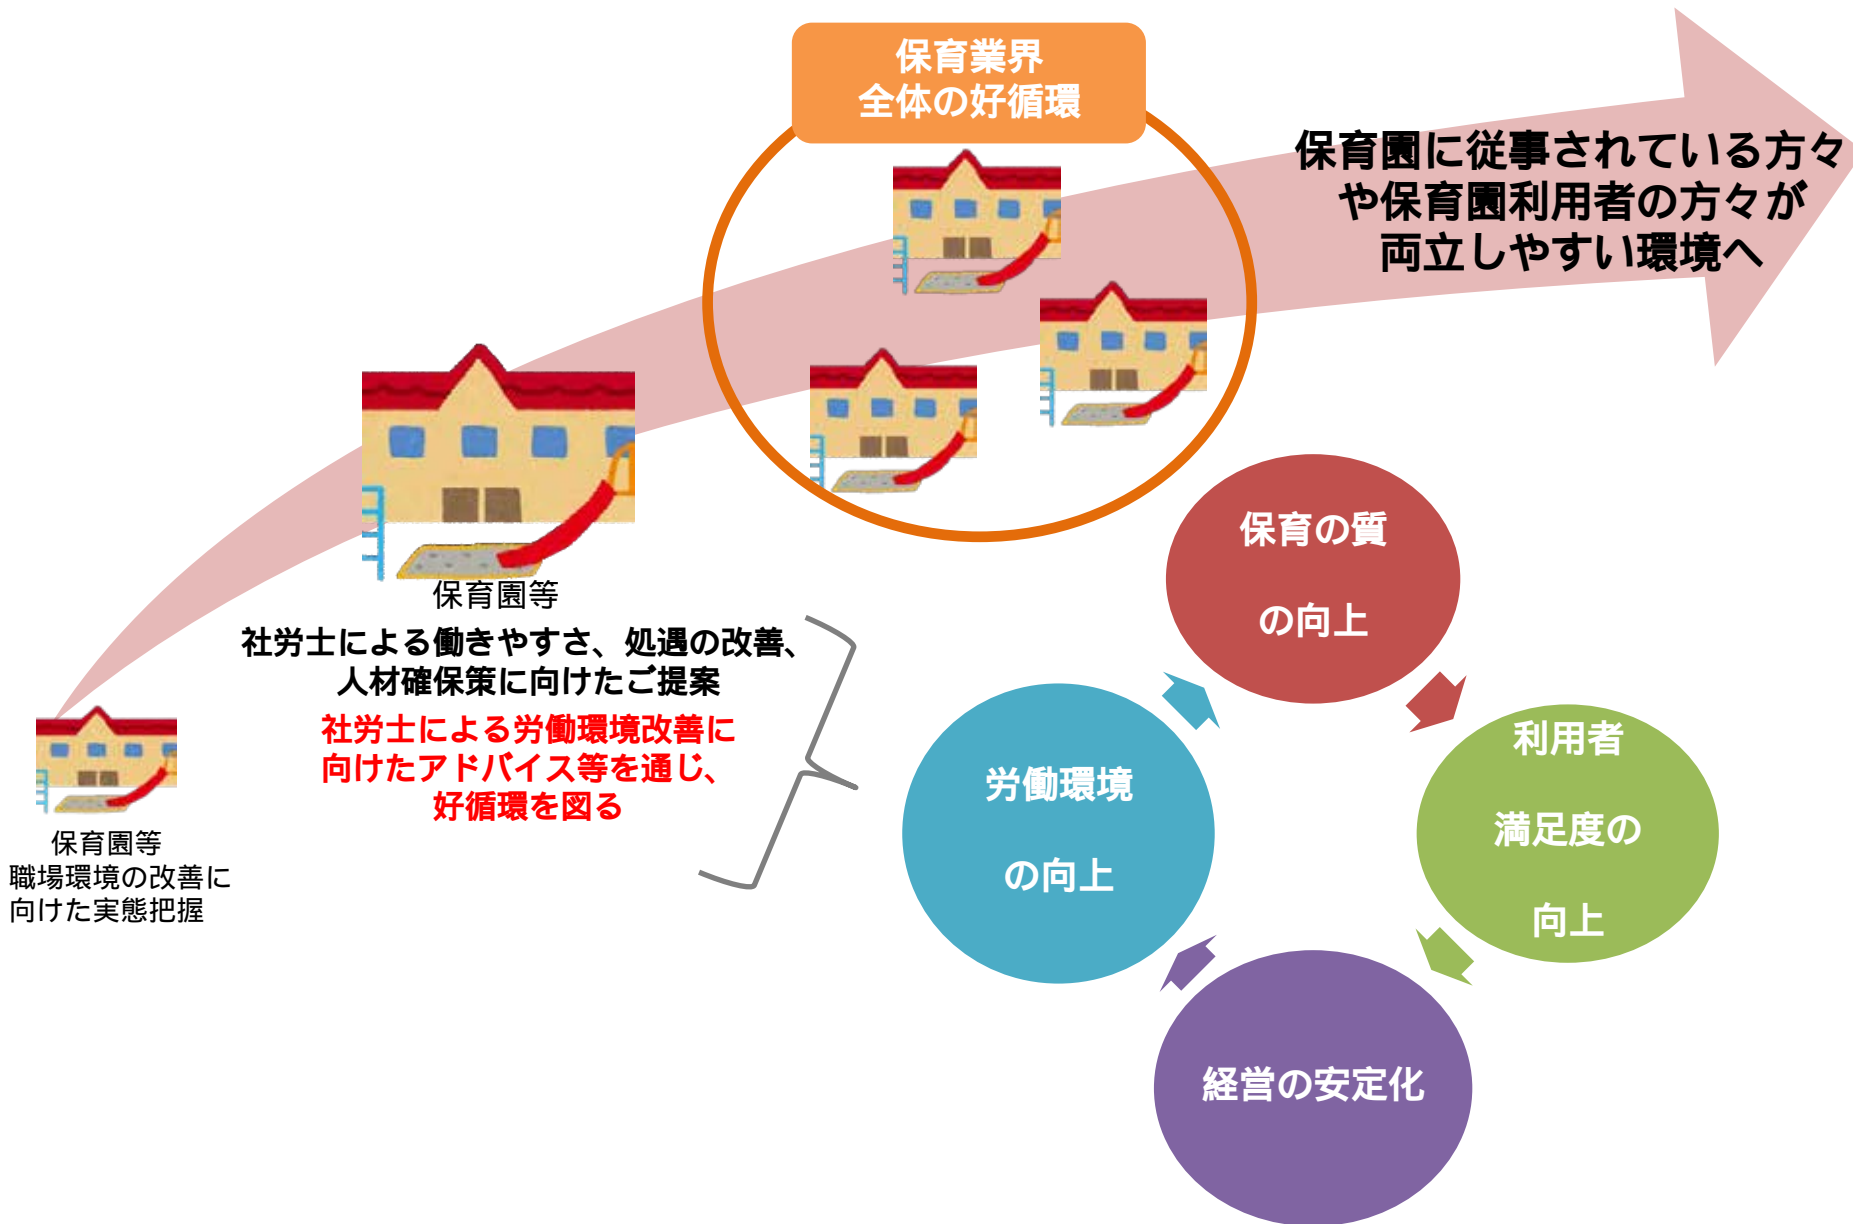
保育業界
全体の好循環

保育園に従事されている方々や保育園利用者の方々が両立しやすい環境へ

保育園等
社労士による働きやすさ、処遇の改善、人材確保策に向けたご提案

社労士による労働環境改善に向けたアドバイス等を通じ、好循環を図る

保育園等
職場環境の改善に向けた実態把握

保育の質
の向上

利用者
満足度の
向上

経営の安定化

労働環境
の向上